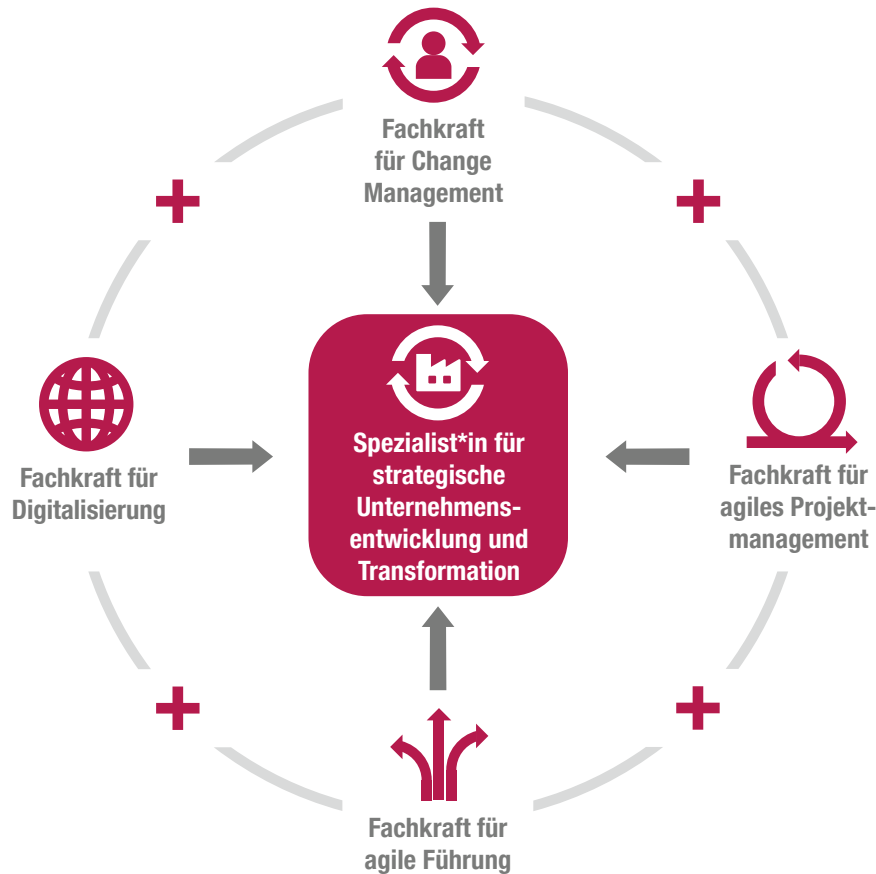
Fachkraft für Change Management

+

+

Fachkraft für Digitalisierung

Spezialist*in für strategische Unternehmensentwicklung und Transformation

Fachkraft für agiles Projektmanagement

+

+

Fachkraft für agile Führung